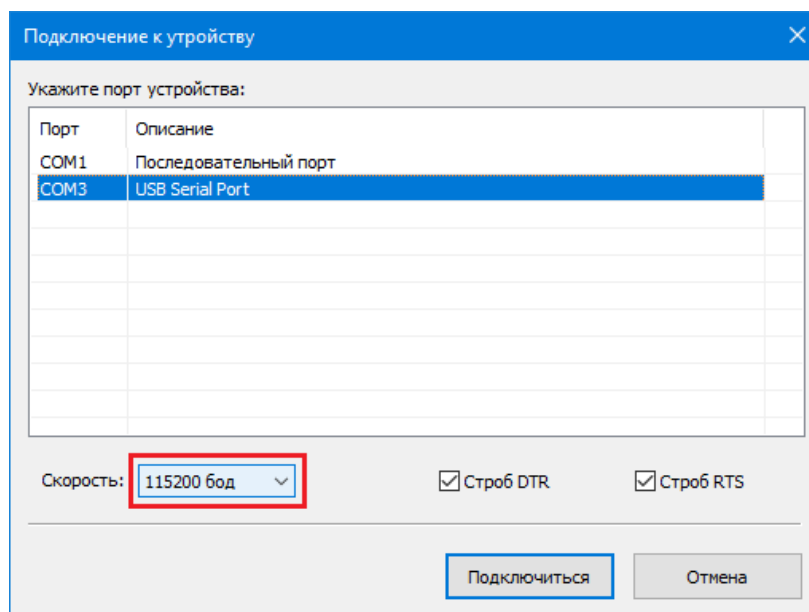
Подключение к утройству

Укажите порт устройства:

| Порт | Описание |
|---|---|
| COM1 | Последовательный порт |
| COM3 | USB Serial Port |

Скорость: 115200 бод

Строб DTR

Строб RTS

Подключиться

Отмена